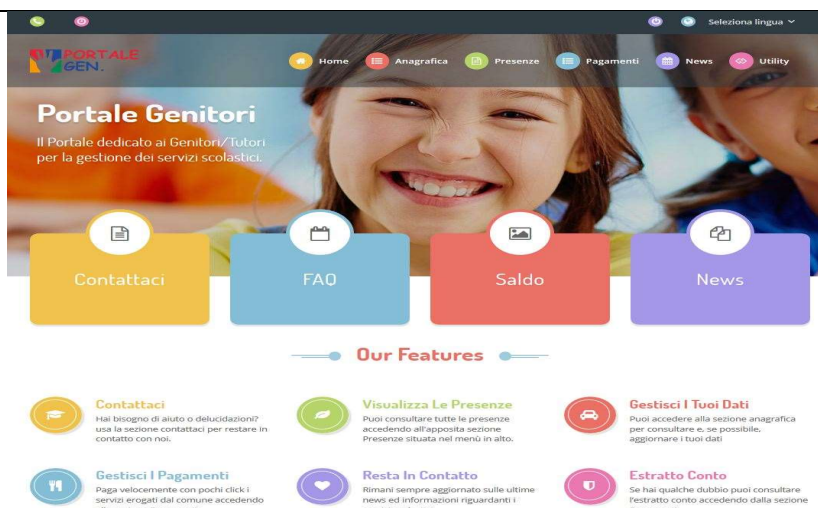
Seleziona lingua

PORTALE GEN.

Home
Anagrafica
Presenze
Pagamenti
News
Utility

Portale Genitori

Il Portale dedicato ai Genitori/Tutori per la gestione dei servizi scolastici.

Contattaci
FAQ
Saldo
News

Our Features

Contattaci
Hai bisogno di aiuto o delucidazioni? usa la sezione contattaci per restare in contatto con noi.

Visualizza Le Presenze
Puoi consultare tutte le presenze accedendo all'apposita sezione Presenze situata nel menù in alto.

Gestisci I Tuoi Dati
Puoi accedere alla sezione anagrafica per consultare e, se possibile, aggiornare i tuoi dati

Gestisci I Pagamenti
Paga velocemente con pochi click i servizi erogati dal comune accedendo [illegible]

Resta In Contatto
Rimani sempre aggiornato sulle ultime news ed informazioni riguardanti i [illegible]

Estratto Conto
Se hai qualche dubbio puoi consultare l'estratto conto accedendo dalla sezione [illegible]